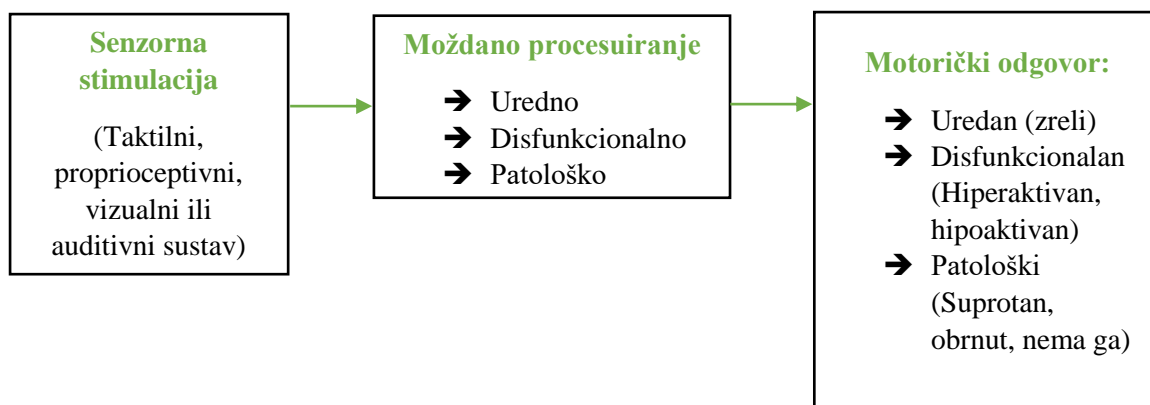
Senzorna stimulacija

(Taktilni, proprioceptivni, vizualni ili auditivni sustav)

Moždano procesuiranje

➔ Uredno
➔ Disfunkcionalno
➔ Patološko

Motorički odgovor:

➔ Uredan (zreli)
➔ Disfunkcionalan (Hiperaktivan, hipoaktivan)
➔ Patološki (Suprotan, obrnut, nema ga)